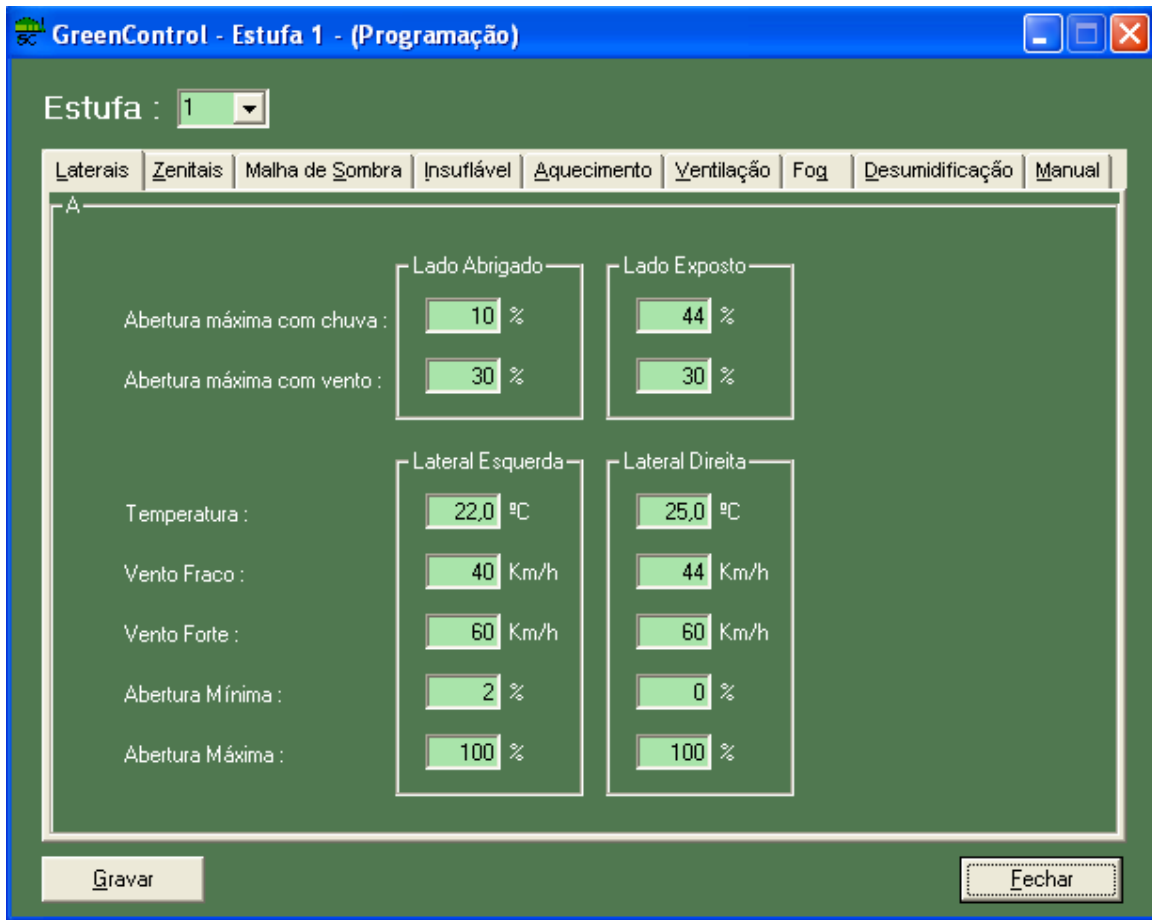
GreenControl - Estufa 1 - (Programação)

Estufa : 1

Laterais | Zenitais | Malha de Sombra | Insuflável | Aquecimento | Ventilação | Fog | Desumidificação | Manual

A

Lado Abrigado
Lado Exposto

Abertura máxima com chuva : 10 % 44 %

Abertura máxima com vento : 30 % 30 %

Lateral Esquerda
Lateral Direita

Temperatura : 22,0 ºC 25,0 ºC

Vento Fraco : 40 Km/h 44 Km/h

Vento Forte : 60 Km/h 60 Km/h

Abertura Mínima : 2 % 0 %

Abertura Máxima : 100 % 100 %

Gravar

Fechar